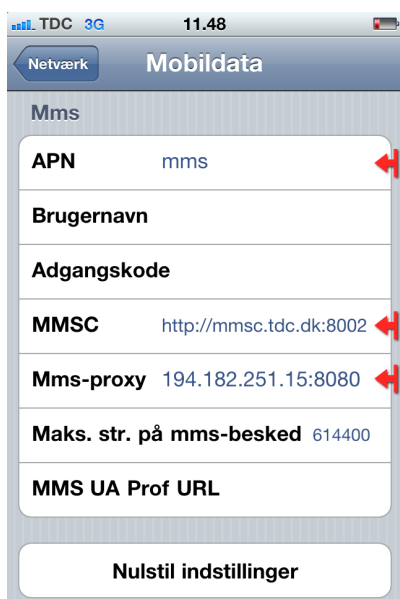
TDC 3G 11.48

Netværk

Mobildata

Mms

APN mms

Brugernavn

Adgangskode

MMSC http://mmsc.tdc.dk:8002

Mms-proxy 194.182.251.15:8080

Maks. str. på mms-besked 614400

MMS UA Prof URL

Nulstil indstillinger